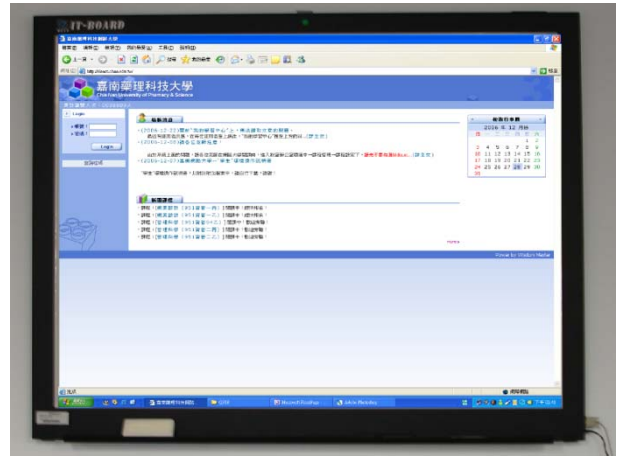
IT-BOARD

嘉南藥理科技大學
Chia Nan University of Pharmacy & Science

Login

最新消息

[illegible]

熱門課程

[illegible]

2016 年 12 月

| 日 | 一 | 二 | 三 | 四 | 五 | 六 |
|---|---|---|---|---|---|---|
| | | | | 1 | 2 | 3 |
| 4 | 5 | 6 | 7 | 8 | 9 | 10 |
| 11 | 12 | 13 | 14 | 15 | 16 | 17 |
| 18 | 19 | 20 | 21 | 22 | 23 | 24 |
| 25 | 26 | 27 | 28 | 29 | 30 | 31 |

完成

開始